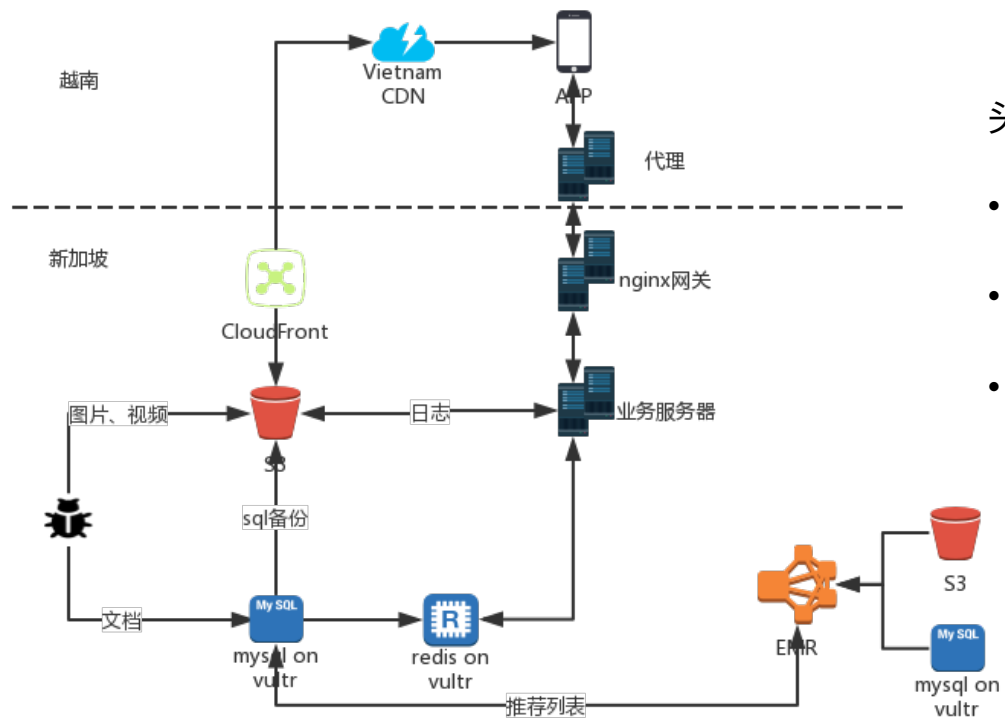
越南

Vietnam CDN

APP

代理

新加坡

CloudFront

nginx网关

图片、视频

日志

业务服务器

S3

sql备份

文档

My SQL

mysql on vultr

redis on vultr

EMR

S3

My SQL

mysql on vultr

推荐列表

关

•

•

•